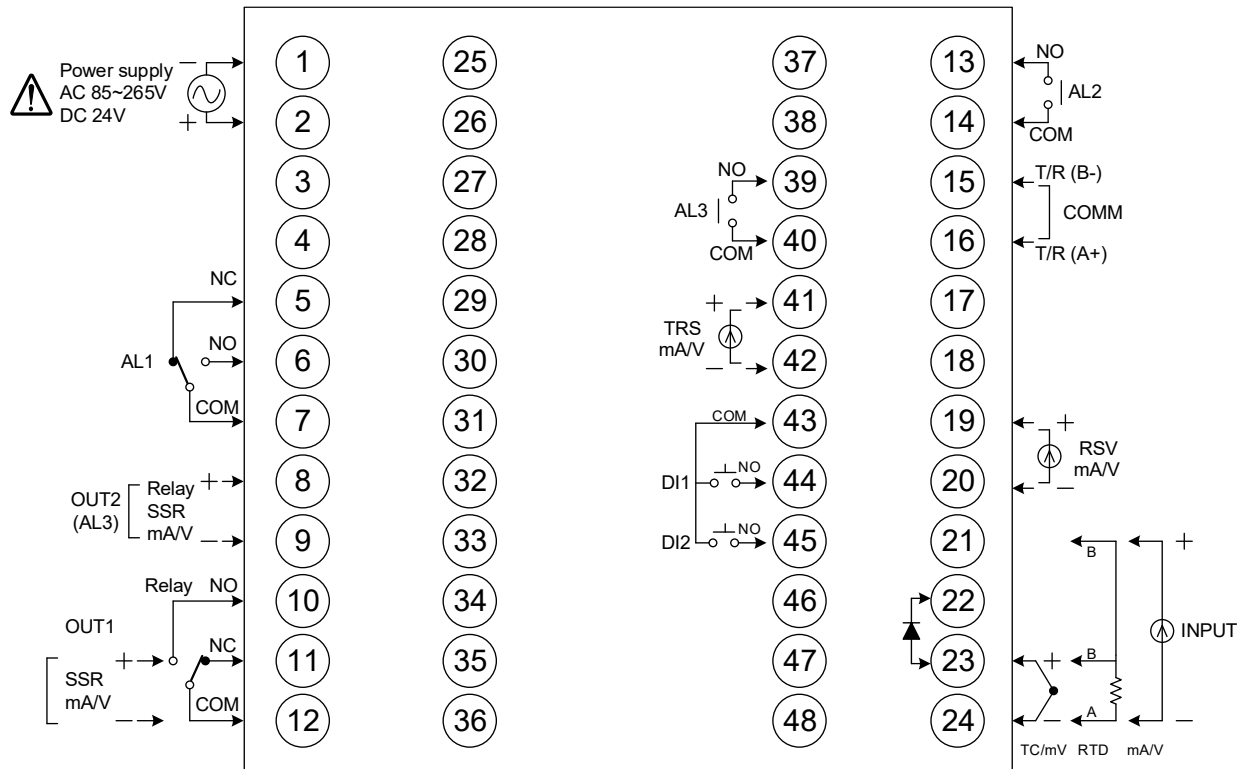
Power supply
AC 85~265V
DC 24V
−
+

1 25 37 13
2 26 38 14
3 27 39 15
4 28 40 16
5 29 41 17
6 30 42 18
7 31 43 19
8 32 44 20
9 33 45 21
10 34 46 22
11 35 47 23
12 36 48 24

NO
AL2
COM

NO
AL3
COM

T/R (B-)
COMM
T/R (A+)

NC
NO
AL1
COM

+
TRS
mA/V
−

COM
DI1 NO
DI2 NO

+
RSV
mA/V
−

OUT2
(AL3)
Relay +
SSR
mA/V −

Relay NO
OUT1
NC
SSR +
mA/V −
COM

B
B
A
+
−
+
INPUT
−
TC/mV RTD mA/V